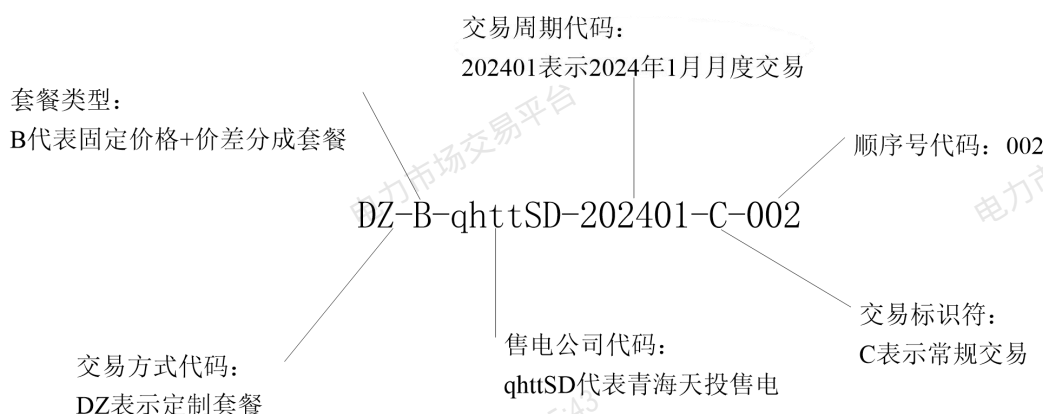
交易周期代码：
202401表示2024年1月月度交易

套餐类型：
B代表固定价格+价差分成套餐

顺序号代码：002

DZ-B-qhttSD-202401-C-002

交易标识符：
C表示常规交易

售电公司代码：
qhttSD代表青海天投售电

交易方式代码：
DZ表示定制套餐

电力市场交易平台